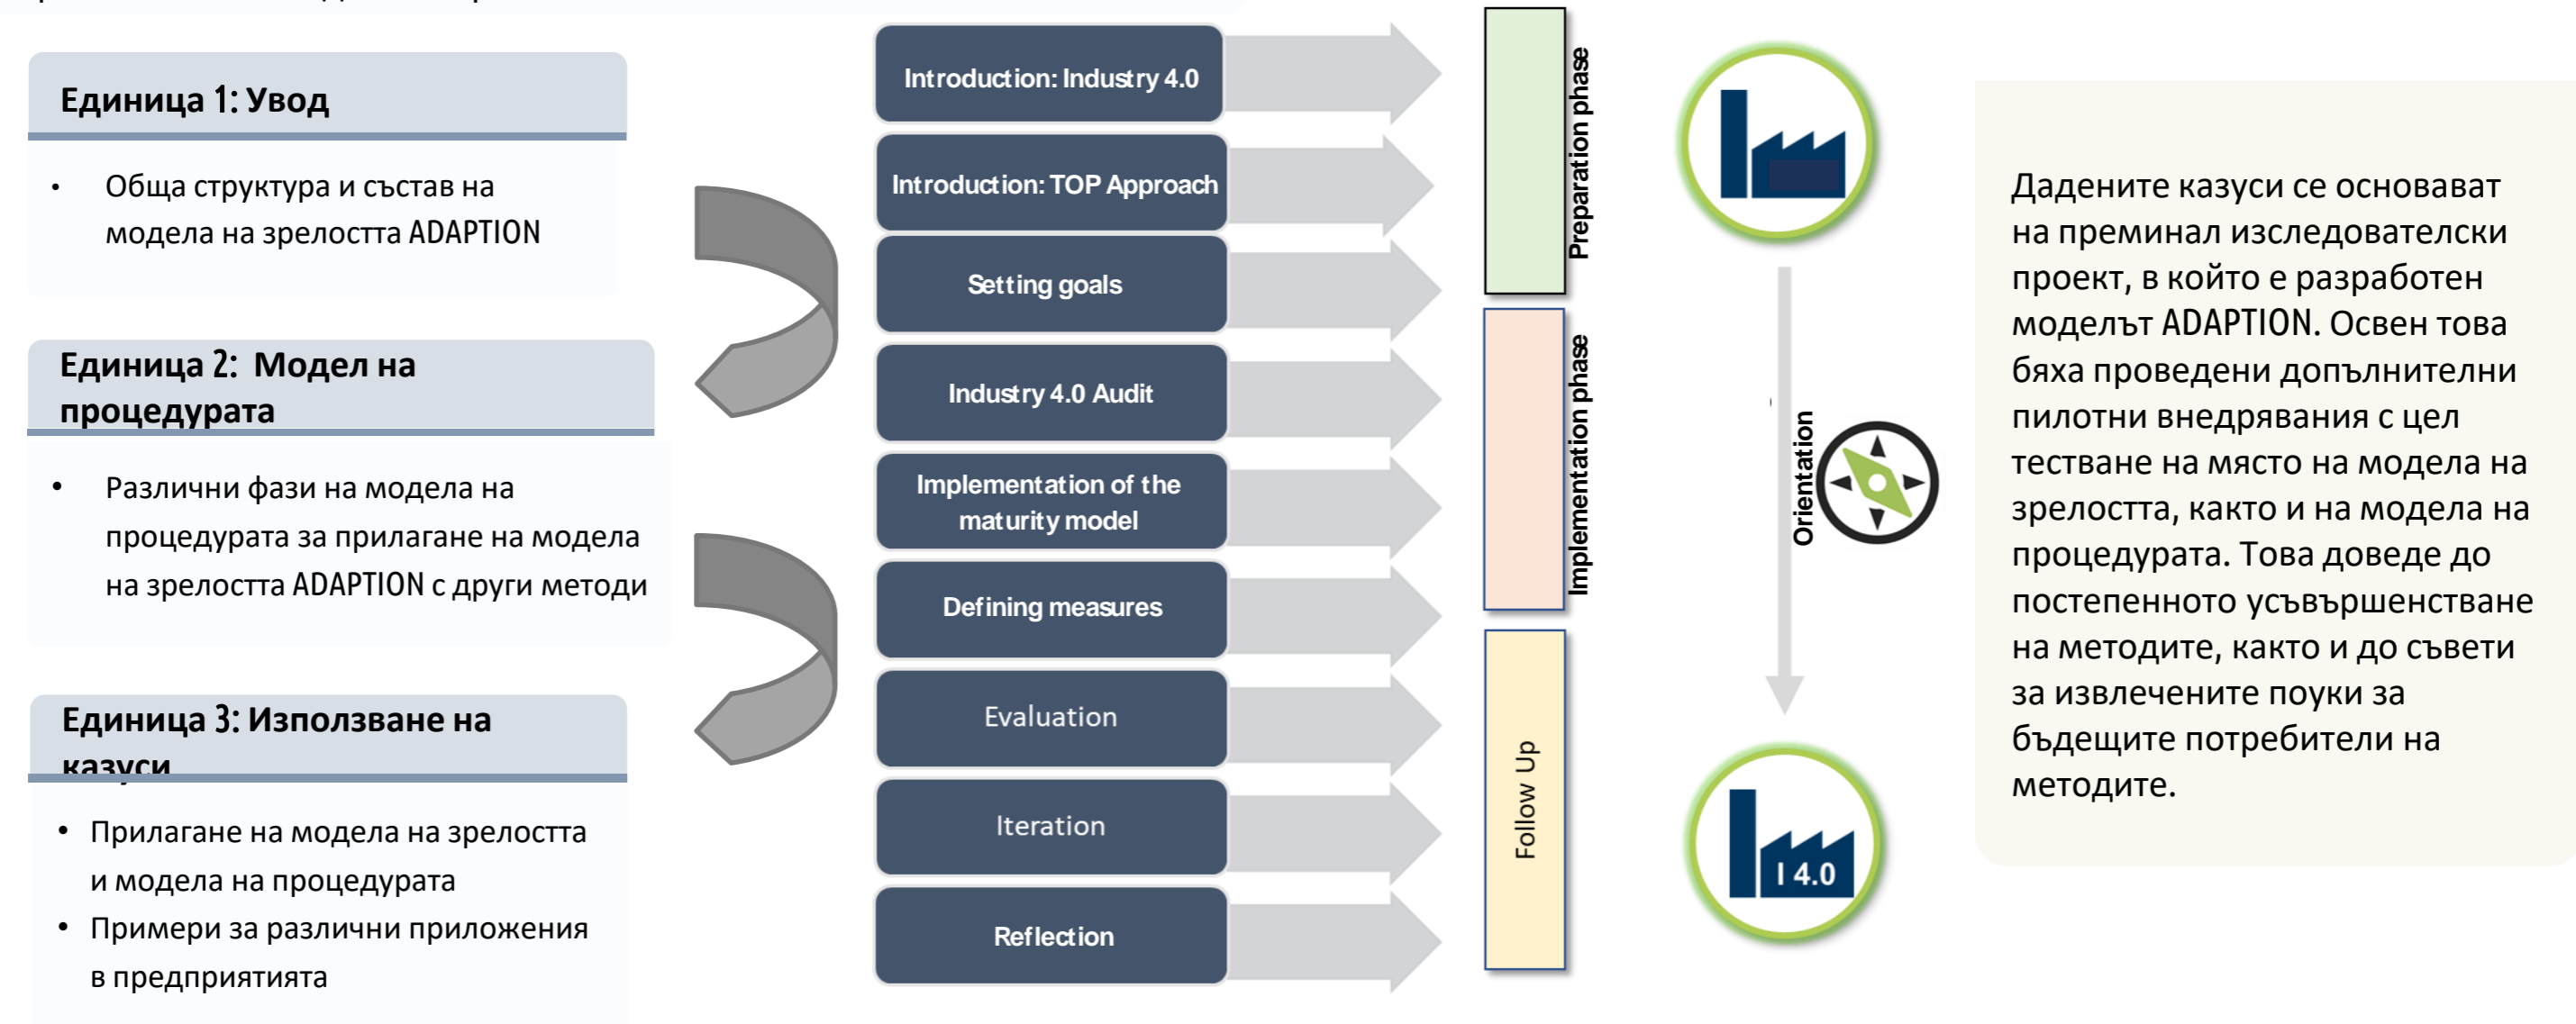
Единица 1: Увод

• Обща структура и състав на модела на зрелостта ADAPTION

Единица 2: Модел на процедурата

• Различни фази на модела на процедурата за прилагане на модела на зрелостта ADAPTION с други методи

Единица 3: Използване на казуси

• Прилагане на модела на зрелостта и модела на процедурата
• Примери за различни приложения в предприятията

Introduction: Industry 4.0

Introduction: TOP Approach

Setting goals

Industry 4.0 Audit

Implementation of the maturity model

Defining measures

Evaluation

Iteration

Reflection

Preparation phase

Implementation phase

Follow Up

Orientation

I 4.0

Дадените казуси се основават на преминал изследователски проект, в който е разработен моделът ADAPTION. Освен това бяха проведени допълнителни пилотни внедрявания с цел тестване на място на модела на зрелостта, както и на модела на процедурата. Това доведе до постепенното усъвършенстване на методите, както и до съвети за извлечените поуки за бъдещите потребители на методите.